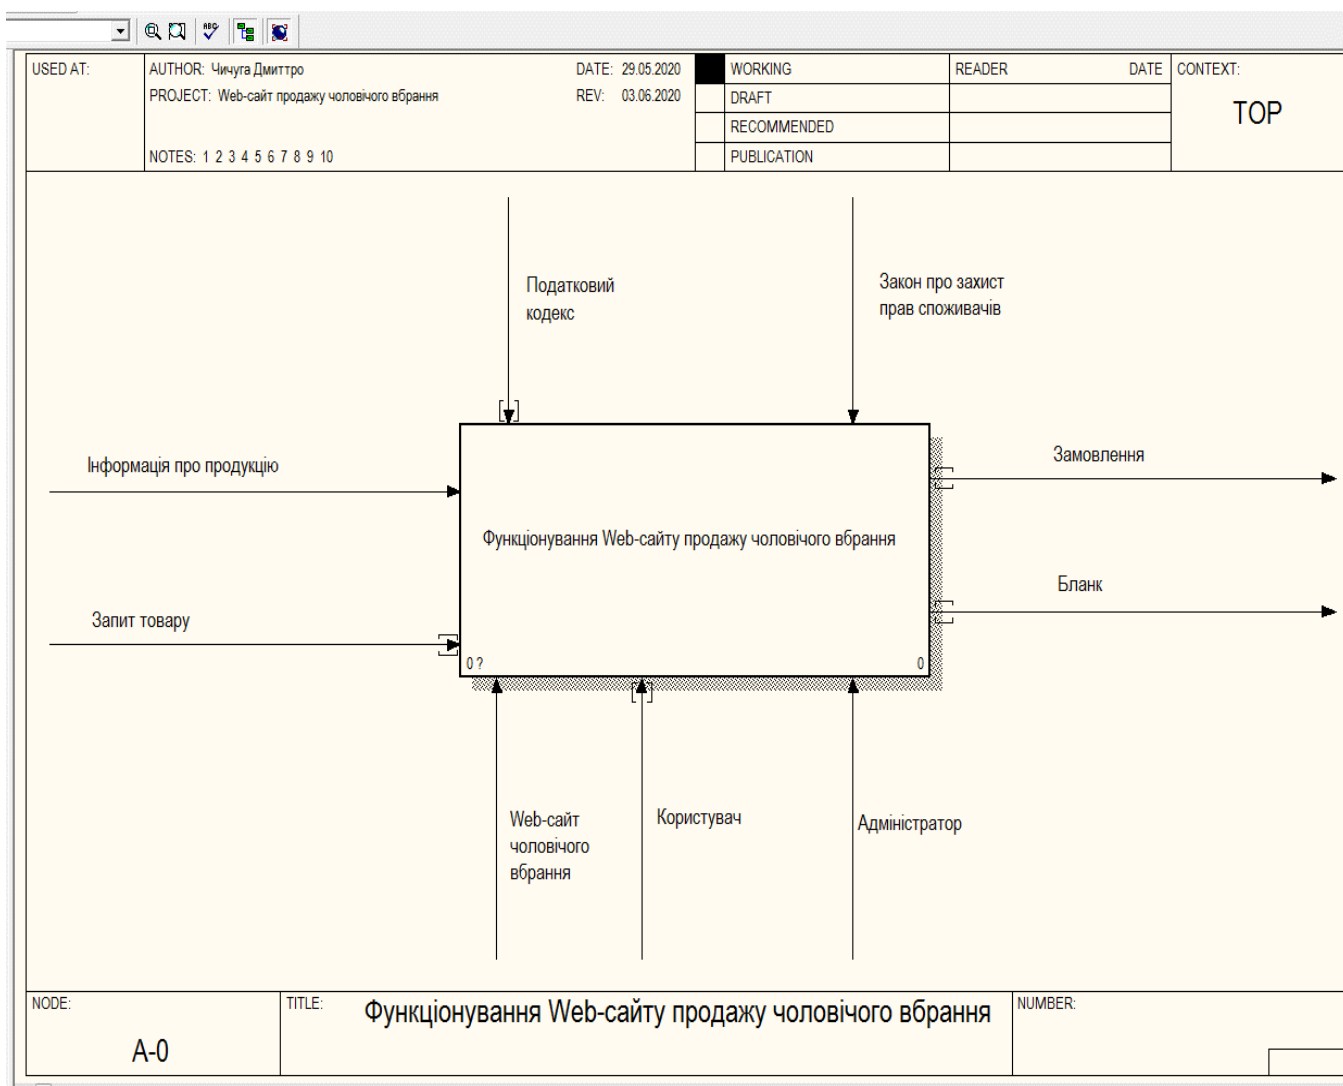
USED AT:
AUTHOR: Чичуга Дмиттро
PROJECT: Web-сайт продажу чоловічого вбрання
DATE: 29.05.2020
REV: 03.06.2020
NOTES: 1 2 3 4 5 6 7 8 9 10

| | | |
|---|---|---|
| WORKING | READER | DATE |
| DRAFT | | |
| RECOMMENDED | | |
| PUBLICATION | | |

CONTEXT:
TOP

Податковий кодекс

Закон про захист прав споживачів

Інформація про продукцію

Функціонування Web-сайту продажу чоловічого вбрання

Замовлення

Бланк

Запит товару

0 ?

0

Web-сайт чоловічого вбрання

Користувач

Адміністратор

NODE:
A-0
TITLE:
Функціонування Web-сайту продажу чоловічого вбрання
NUMBER: